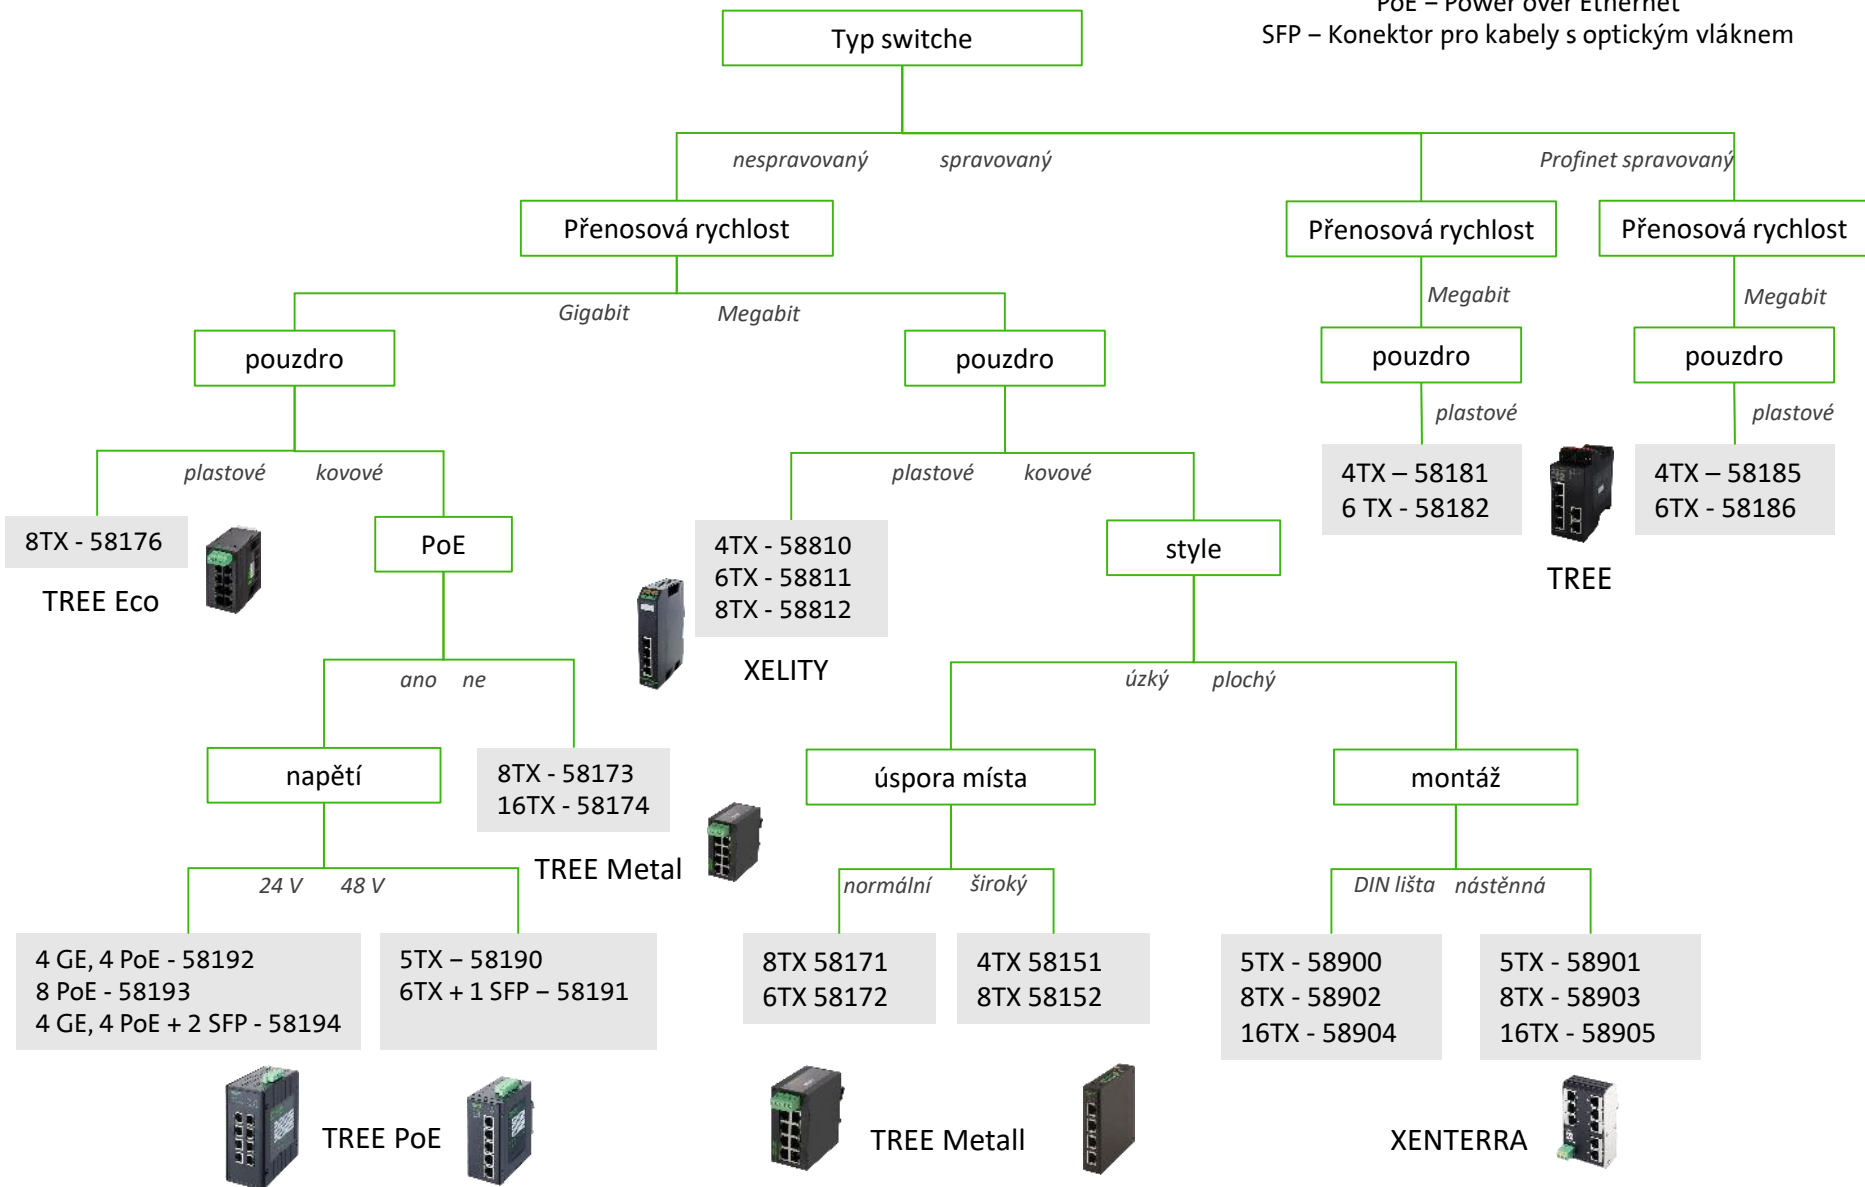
PoE – Power over Ethernet
SFP – Konektor pro kabely s optickým vláknem

Typ switche

nespravovaný
spravovaný
Profinet spravovaný

Přenosová rychlost
Přenosová rychlost
Přenosová rychlost

Gigabit
Megabit
Megabit
Megabit

pouzdro
pouzdro
pouzdro
pouzdro

plastové
kovové
plastové
kovové
plastové
plastové

8TX - 58176
TREE Eco

PoE

4TX - 58810
6TX - 58811
8TX - 58812
XELITY

style

4TX – 58181
6 TX - 58182
TREE

4TX – 58185
6TX - 58186

ano
ne

napětí

8TX - 58173
16TX - 58174
TREE Metal

úzký
plochý

úspora místa

montáž

24 V
48 V

normální
široký

DIN lišta
nástěnná

4 GE, 4 PoE - 58192
8 PoE - 58193
4 GE, 4 PoE + 2 SFP - 58194

5TX – 58190
6TX + 1 SFP – 58191

8TX 58171
6TX 58172

4TX 58151
8TX 58152

5TX - 58900
8TX - 58902
16TX - 58904

5TX - 58901
8TX - 58903
16TX - 58905

TREE PoE
TREE Metall
XENTERRA